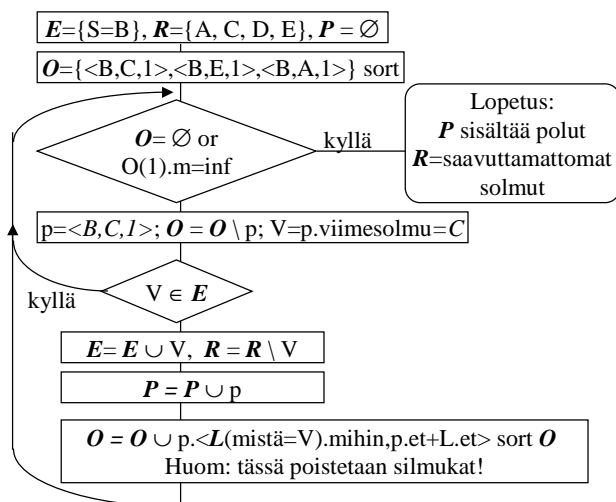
$\boldsymbol{E}$={S=B}, $\boldsymbol{R}$={A, C, D, E}, $\boldsymbol{P} = \varnothing$

$\boldsymbol{O}$={<B,C,1>,<B,E,1>,<B,A,1>} sort

$\boldsymbol{O}= \varnothing$ or O(1).m=inf

kyllä

Lopetus:
$\boldsymbol{P}$ sisältää polut
$\boldsymbol{R}$=saavuttamattomat solmut

p=<*B,C,1*>; $\boldsymbol{O} = \boldsymbol{O} \setminus$ p; V=p.viimesolmu=*C*

kyllä

V $\in \boldsymbol{E}$

$\boldsymbol{E}= \boldsymbol{E} \cup$ V, $\boldsymbol{R} = \boldsymbol{R} \setminus$ V

$\boldsymbol{P} = \boldsymbol{P} \cup$ p

$\boldsymbol{O} = \boldsymbol{O} \cup$ p.<$\boldsymbol{L}$(mistä=V).mihin,p.et+L.et> sort $\boldsymbol{O}$
Huom: tässä poistetaan silmukat!